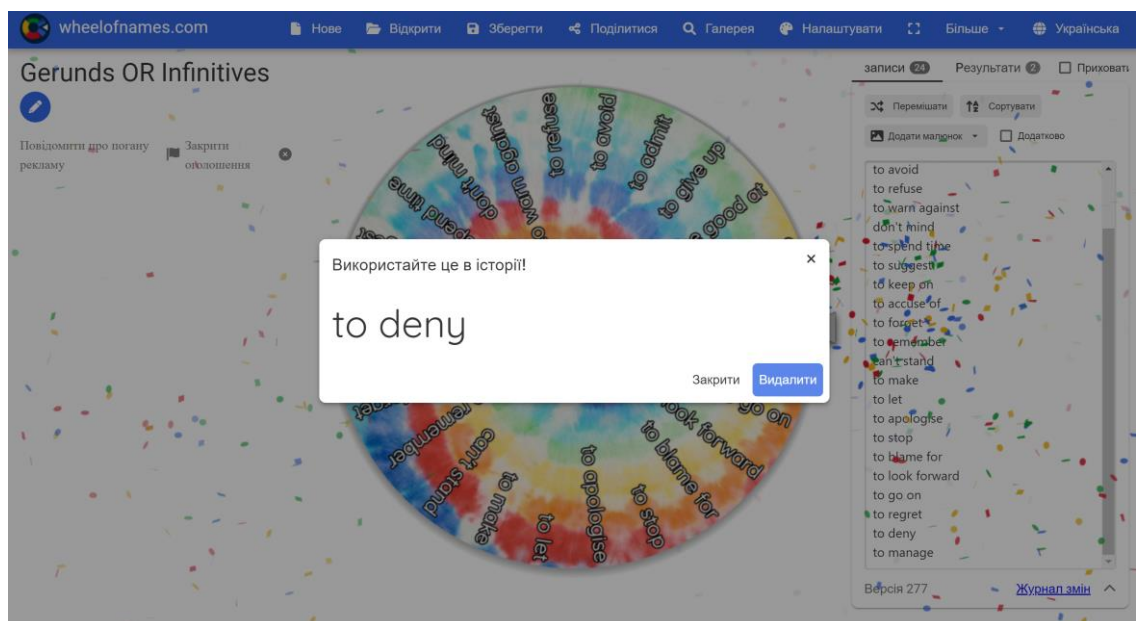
wheelofnames.com Нове Відкрити Зберегти Поділитися Галерея Налаштувати Більше Українська

Gerunds OR Infinitives

Повідомити про погану рекламу
Закрити оголошення

to avoid
to admit
to give up
good at
to refuse
warn against
don't mind
spend time
to remember
can't stand
to make
to let
to apologise
to stop
to blame for
look forward
go on

Використайте це в історії!

to deny

Закрити Видалити

записи 24 Результати 2 Приховати

Перемішати Сортувати
Додати малюнок Додатково

to avoid
to refuse
to warn against
don't mind
to spend time
to suggest
to keep on
to accuse of
to forget
to remember
can't stand
to make
to let
to apologise
to stop
to blame for
to look forward
to go on
to regret
to deny
to manage

Версія 277 Журнал змін